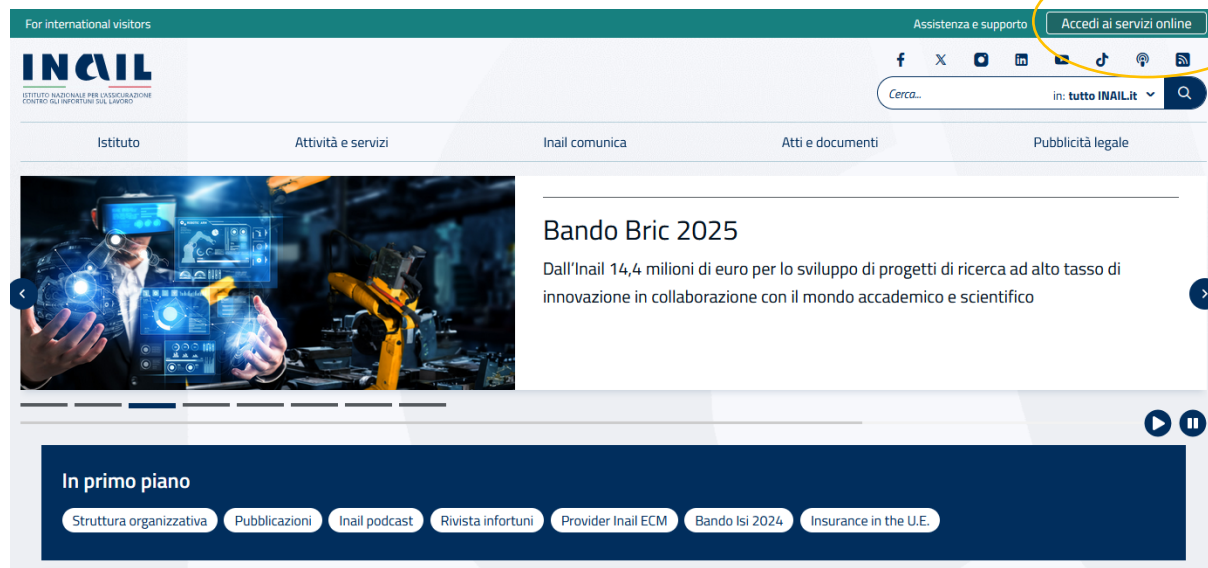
For international visitors

Assistenza e supporto

Accedi ai servizi online

INAIL
ISTITUTO NAZIONALE PER L'ASSICURAZIONE CONTRO GLI INFORTUNI SUL LAVORO

Cerca...

in: tutto INAIL.it

Istituto

Attività e servizi

Inail comunica

Atti e documenti

Pubblicità legale

Bando Bric 2025

Dall'Inail 14,4 milioni di euro per lo sviluppo di progetti di ricerca ad alto tasso di innovazione in collaborazione con il mondo accademico e scientifico

In primo piano

Struttura organizzativa

Pubblicazioni

Inail podcast

Rivista infortuni

Provider Inail ECM

Bando Isi 2024

Insurance in the U.E.